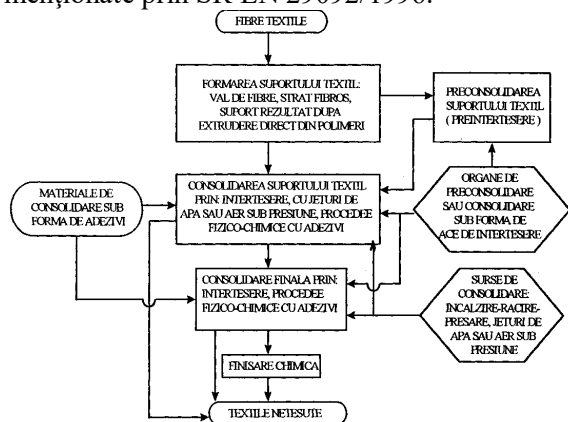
menționate prin SR EN 29092/1996.

FIBRE TEXTILE

FORMAREA SUPORTULUI TEXTIL: VAL DE FIBRE, STRAT FIBROS, SUPORT REZULTAT DUPA EXTRUDERE DIRECT DIN POLIMERI

PRECONSOLIDAREA SUPORTULUI TEXTIL ( PREINTERȚESERE )

MATERIALE DE CONSOLIDARE SUB FORMA DE ADEZIVI

CONSOLIDAREA SUPORTULUI TEXTIL PRIN: INTERȚESERE, CU JETURI DE APA SAU AER SUB PRESIUNE, PROCEDEE FIZICO-CHIMICE CU ADEZIVI

ORGANE DE PRECONSOLIDARE SAU CONSOLIDARE SUB FORMA DE ACE DE INTERȚESERE

CONSOLIDARE FINALA PRIN: INTERȚESERE, PROCEDEE FIZICO-CHIMICE CU ADEZIVI

SURSE DE CONSOLIDARE: INCALZIRE-RACIRE-PRESARE, JETURI DE APA SAU AER SUB PRESIUNE

FINISARE CHIMICA

TEXTILE NEȚESUTE